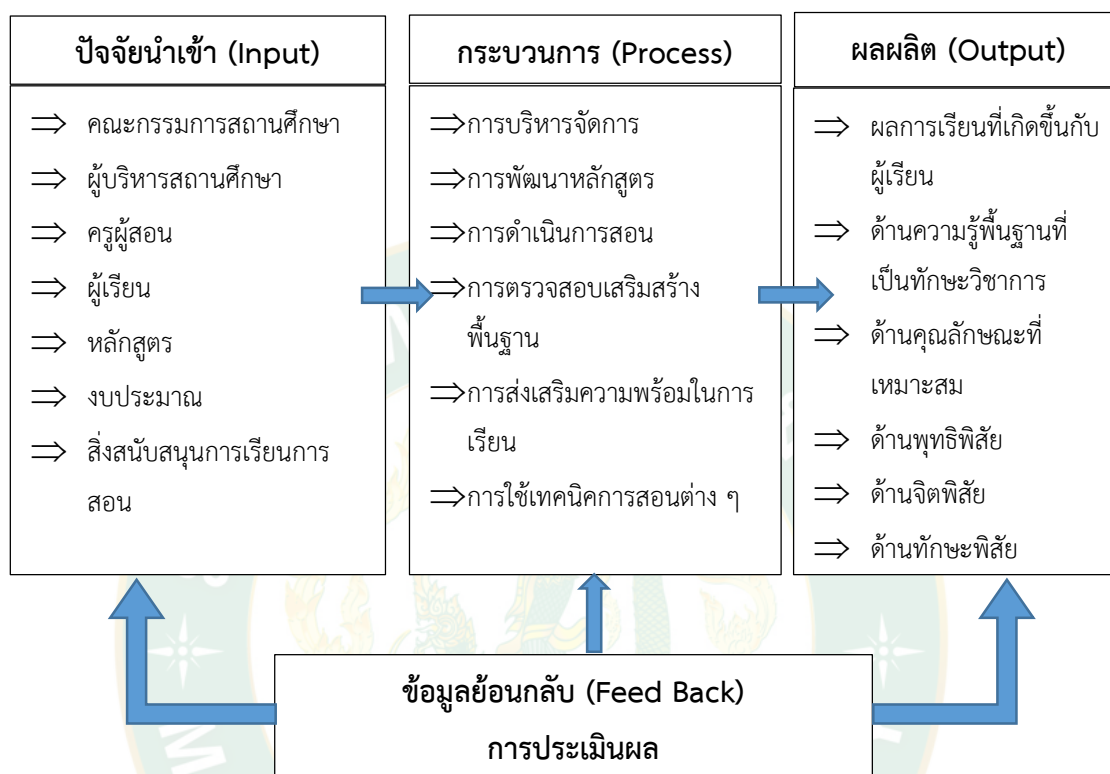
ปัจจัยนำเข้า (Input)

$\Rightarrow$ คณะกรรมการสถานศึกษา
$\Rightarrow$ ผู้บริหารสถานศึกษา
$\Rightarrow$ ครูผู้สอน
$\Rightarrow$ ผู้เรียน
$\Rightarrow$ หลักสูตร
$\Rightarrow$ งบประมาณ
$\Rightarrow$ สิ่งสนับสนุนการเรียนการสอน

กระบวนการ (Process)

$\Rightarrow$การบริหารจัดการ
$\Rightarrow$การพัฒนาหลักสูตร
$\Rightarrow$การดำเนินการสอน
$\Rightarrow$การตรวจสอบเสริมสร้างพื้นฐาน
$\Rightarrow$การส่งเสริมความพร้อมในการเรียน
$\Rightarrow$การใช้เทคนิคการสอนต่าง ๆ

ผลผลิต (Output)

$\Rightarrow$ ผลการเรียนที่เกิดขึ้นกับผู้เรียน
$\Rightarrow$ ด้านความรู้พื้นฐานที่เป็นทักษะวิชาการ
$\Rightarrow$ ด้านคุณลักษณะที่เหมาะสม
$\Rightarrow$ ด้านพุทธิพิสัย
$\Rightarrow$ ด้านจิตพิสัย
$\Rightarrow$ ด้านทักษะพิสัย

ข้อมูลย้อนกลับ (Feed Back)
การประเมินผล